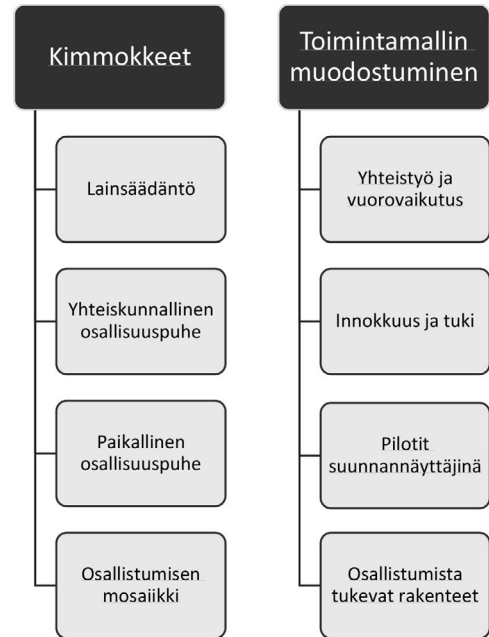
Kimmokkeet

Lainsäädäntö

Yhteiskunnallinen osallisuuspuhe

Paikallinen osallisuuspuhe

Osallistumisen mosaiikki

Toimintamallin muodostuminen

Yhteistyö ja vuorovaikutus

Innokkuus ja tuki

Pilotit suunnannäyttäjinä

Osallistumista tukevat rakenteet